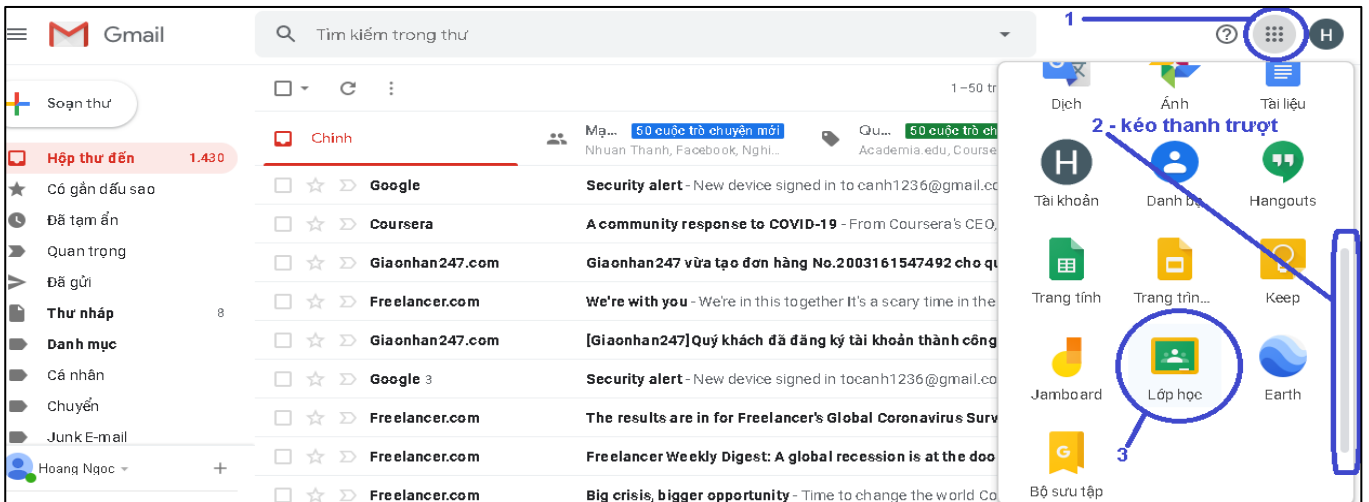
Gmail

Tìm kiếm trong thư

1

H

Soạn thư

Hộp thư đến 1.430

Có gắn dấu sao

Đã tạm ẩn

Quan trọng

Đã gửi

Thư nháp 8

Danh mục

Cá nhân

Chuyển

Junk E-mail

Hoang Ngọc

1 –50 t

Chính

Mạ... 50 cuộc trò chuyện mới
Nhuan Thanh, Facebook, Nghi...

Qu... 50 cuộc trò ch
Academia.edu, Course

| | | |
|---|---|---|
| Google | Security alert - New device signed in to canh1236@gmail.co |
| Coursera | A community response to COVID-19 - From Coursera's CEO, |
| Giaonhan247.com | Giaonhan247 vừa tạo đơn hàng No.2003161547492 cho qu |
| Freelancer.com | We're with you - We're in this together It's a scary time in the |
| Giaonhan247.com | [Giaonhan247]Quý khách đã đăng ký tài khoản thành công |
| Google 3 | Security alert - New device signed in tocanh1236@gmail.co |
| Freelancer.com | The results are in for Freelancer's Global Coronavirus Surv |
| Freelancer.com | Freelancer Weekly Digest: A global recession is at the doo |
| Freelancer.com | Big crisis, bigger opportunity - Time to change the world Co |

Dịch

Ảnh

Tài liệu

2 - kéo thanh trượt

Tài khoản

Danh bạ

Hangouts

Trang tính

Trang trìn...

Keep

Jamboard

Lớp học

Earth

3

Bộ sưu tập